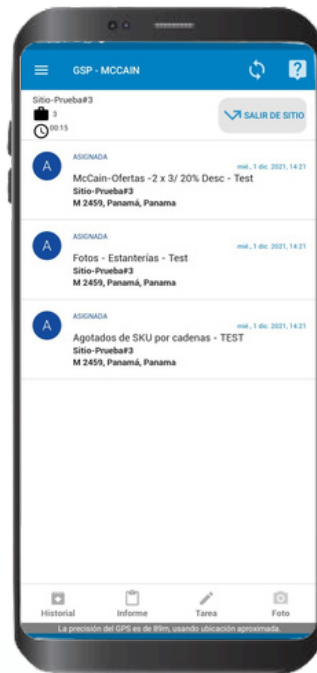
GSP - MCCAIN

Sitio-Prueba#3
3
00:15

SALIR DE SITIO

A
ASIGNADA
mié., 1 dic. 2021, 14:21
McCain-Ofertas -2 x 3/ 20% Desc - Test
Sitio-Prueba#3
M 2459, Panamá, Panama

A
ASIGNADA
mié., 1 dic. 2021, 14:21
Fotos - Estanterías - Test
Sitio-Prueba#3
M 2459, Panamá, Panama

A
ASIGNADA
mié., 1 dic. 2021, 14:21
Agotados de SKU por cadenas - TEST
Sitio-Prueba#3
M 2459, Panamá, Panama

Historial
Informe
Tarea
Foto

La precisión del GPS es de 89m, usando ubicación aproximada.